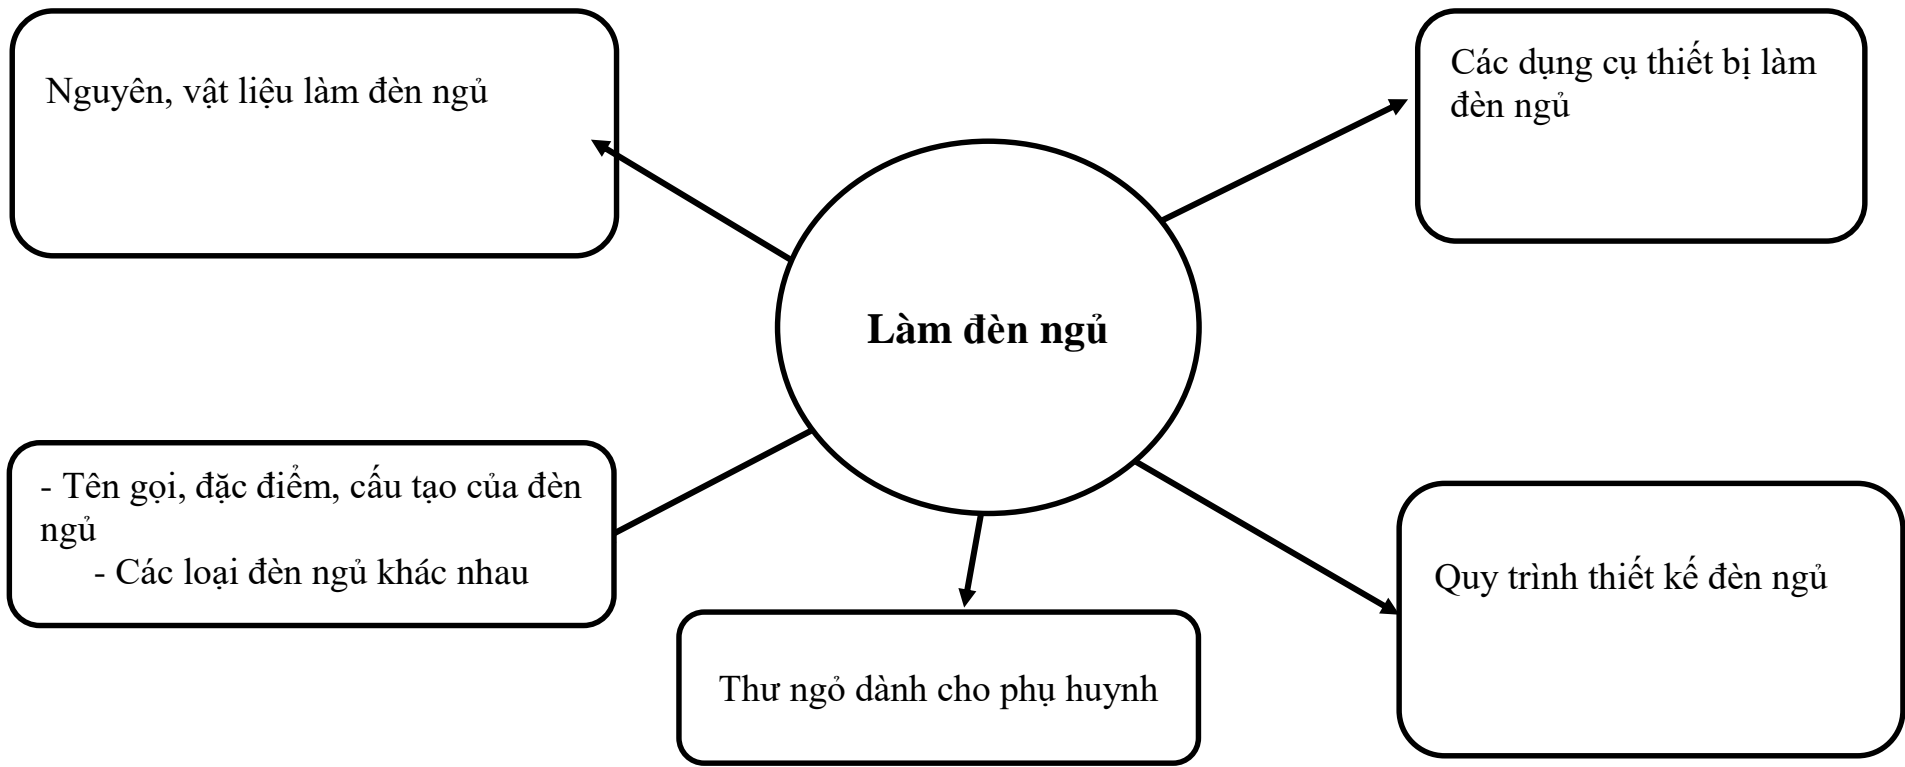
Nguyên, vật liệu làm đèn ngủ

Các dụng cụ thiết bị làm đèn ngủ

Làm đèn ngủ

- Tên gọi, đặc điểm, cấu tạo của đèn ngủ
- Các loại đèn ngủ khác nhau

Quy trình thiết kế đèn ngủ

Thư ngỏ dành cho phụ huynh